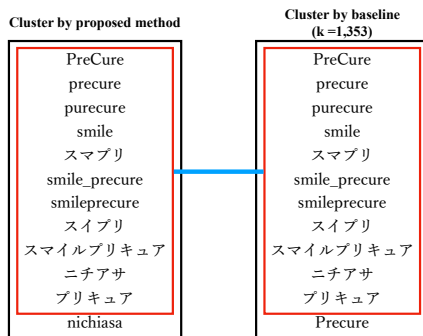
Cluster by proposed method

PreCure
precure
purecure
smile
スマプリ
smile_precure
smileprecure
スイプリ
スマイルプリキュア
ニチアサ
プリキュア
nichiasa

Cluster by baseline (k =1,353)

PreCure
precure
purecure
smile
スマプリ
smile_precure
smileprecure
スイプリ
スマイルプリキュア
ニチアサ
プリキュア
Precure